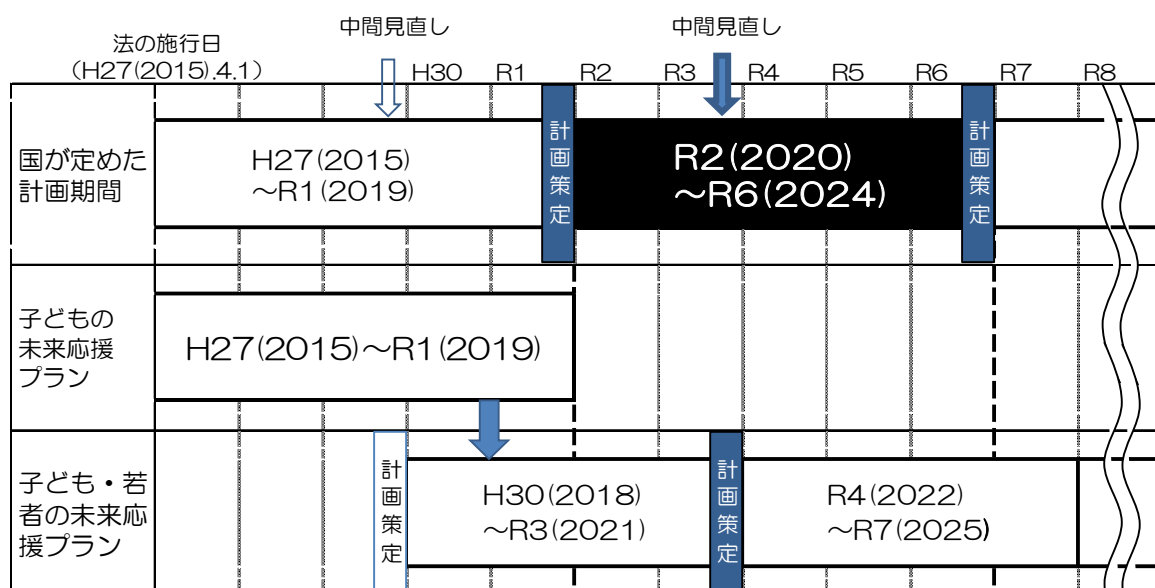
法の施行日
（H27(2015).4.1）

中間見直し

中間見直し

H30 R1 R2 R3 R4 R5 R6 R7 R8

国が定めた計画期間

H27(2015)
～R1(2019)

計画策定

R2(2020)
～R6(2024)

計画策定

子どもの未来応援プラン

H27(2015)～R1(2019)

子ども・若者の未来応援プラン

計画策定

H30(2018)
～R3(2021)

計画策定

R4(2022)
～R7(2025)